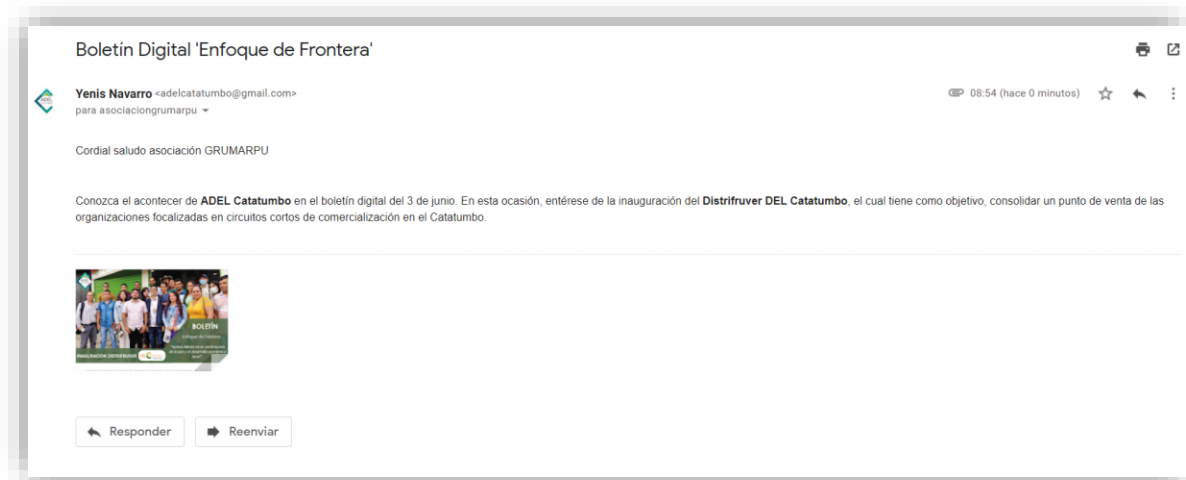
Boletín Digital 'Enfoque de Frontera'

Yenis Navarro <adelcatatumbo@gmail.com>
para asociaciongrumarpu

08:54 (hace 0 minutos)

Cordial saludo asociación GRUMARPU

Conozca el acontecer de **ADEL Catatumbo** en el boletín digital del 3 de junio. En esta ocasión, entérese de la inauguración del **Distrifruver DEL Catatumbo**, el cual tiene como objetivo, consolidar un punto de venta de las organizaciones focalizadas en circuitos cortos de comercialización en el Catatumbo.

BOLETÍN
Enfoque de Frontera
INAUGURACIÓN DISTRIFRUVER
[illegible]

Responder
Reenviar